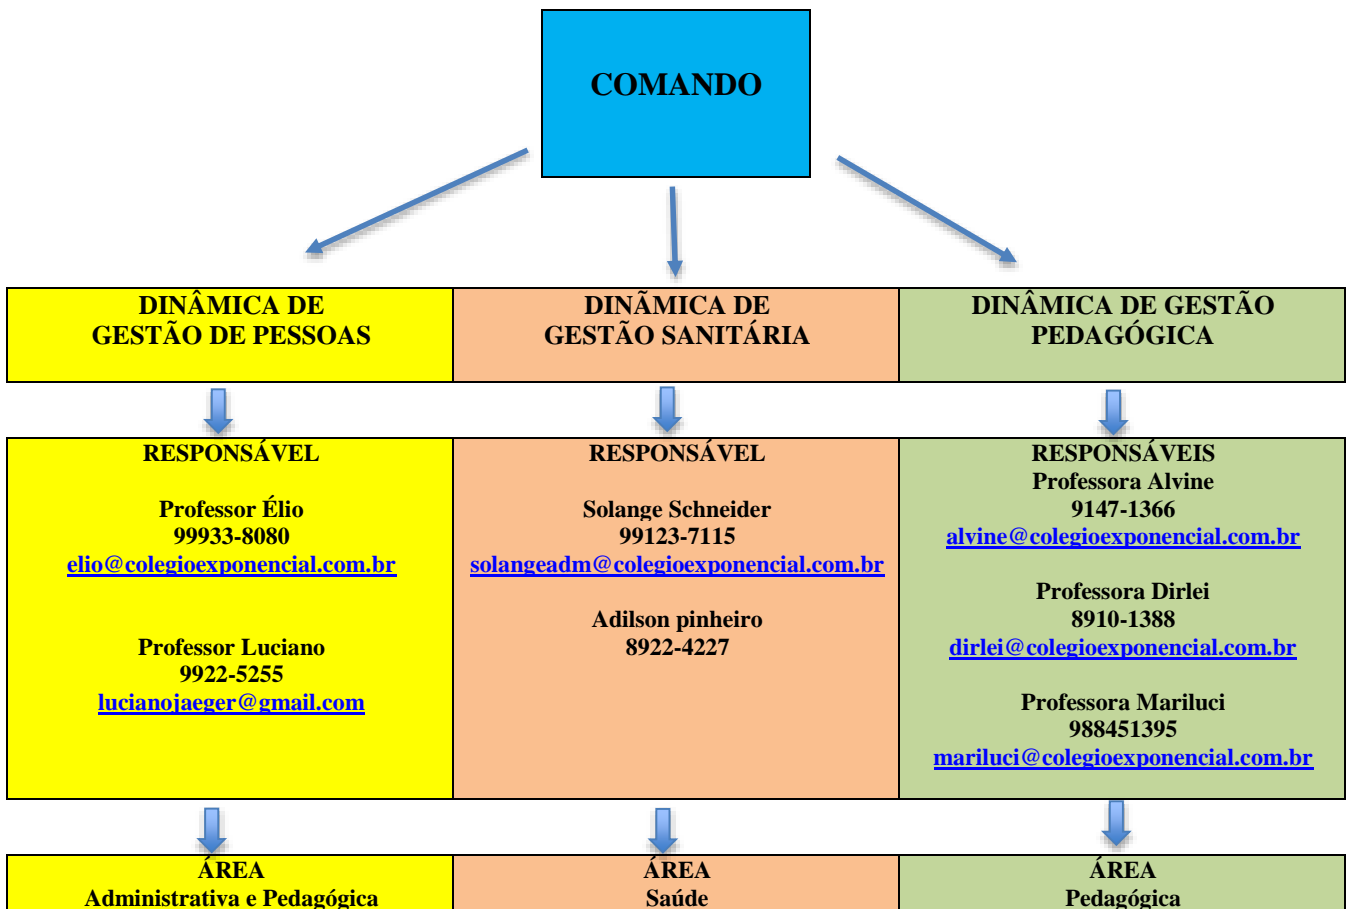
COMANDO

| DINÂMICA DE GESTÃO DE PESSOAS | DINÂMICA DE GESTÃO SANITÁRIA | DINÂMICA DE GESTÃO PEDAGÓGICA |
|---|---|---|
| RESPONSÁVEL<br><br>Professor Élio<br>99933-8080<br>elio@colegioexponencial.com.br<br><br>Professor Luciano<br>9922-5255<br>lucianojaeger@gmail.com | RESPONSÁVEL<br><br>Solange Schneider<br>99123-7115<br>solangeadm@colegioexponencial.com.br<br><br>Adilson pinheiro<br>8922-4227 | RESPONSÁVEIS<br>Professora Alvine<br>9147-1366<br>alvine@colegioexponencial.com.br<br><br>Professora Dirlei<br>8910-1388<br>dirlei@colegioexponencial.com.br<br><br>Professora Mariluci<br>988451395<br>mariluci@colegioexponencial.com.br |
| ÁREA<br>Administrativa e Pedagógica | ÁREA<br>Saúde | ÁREA<br>Pedagógica |